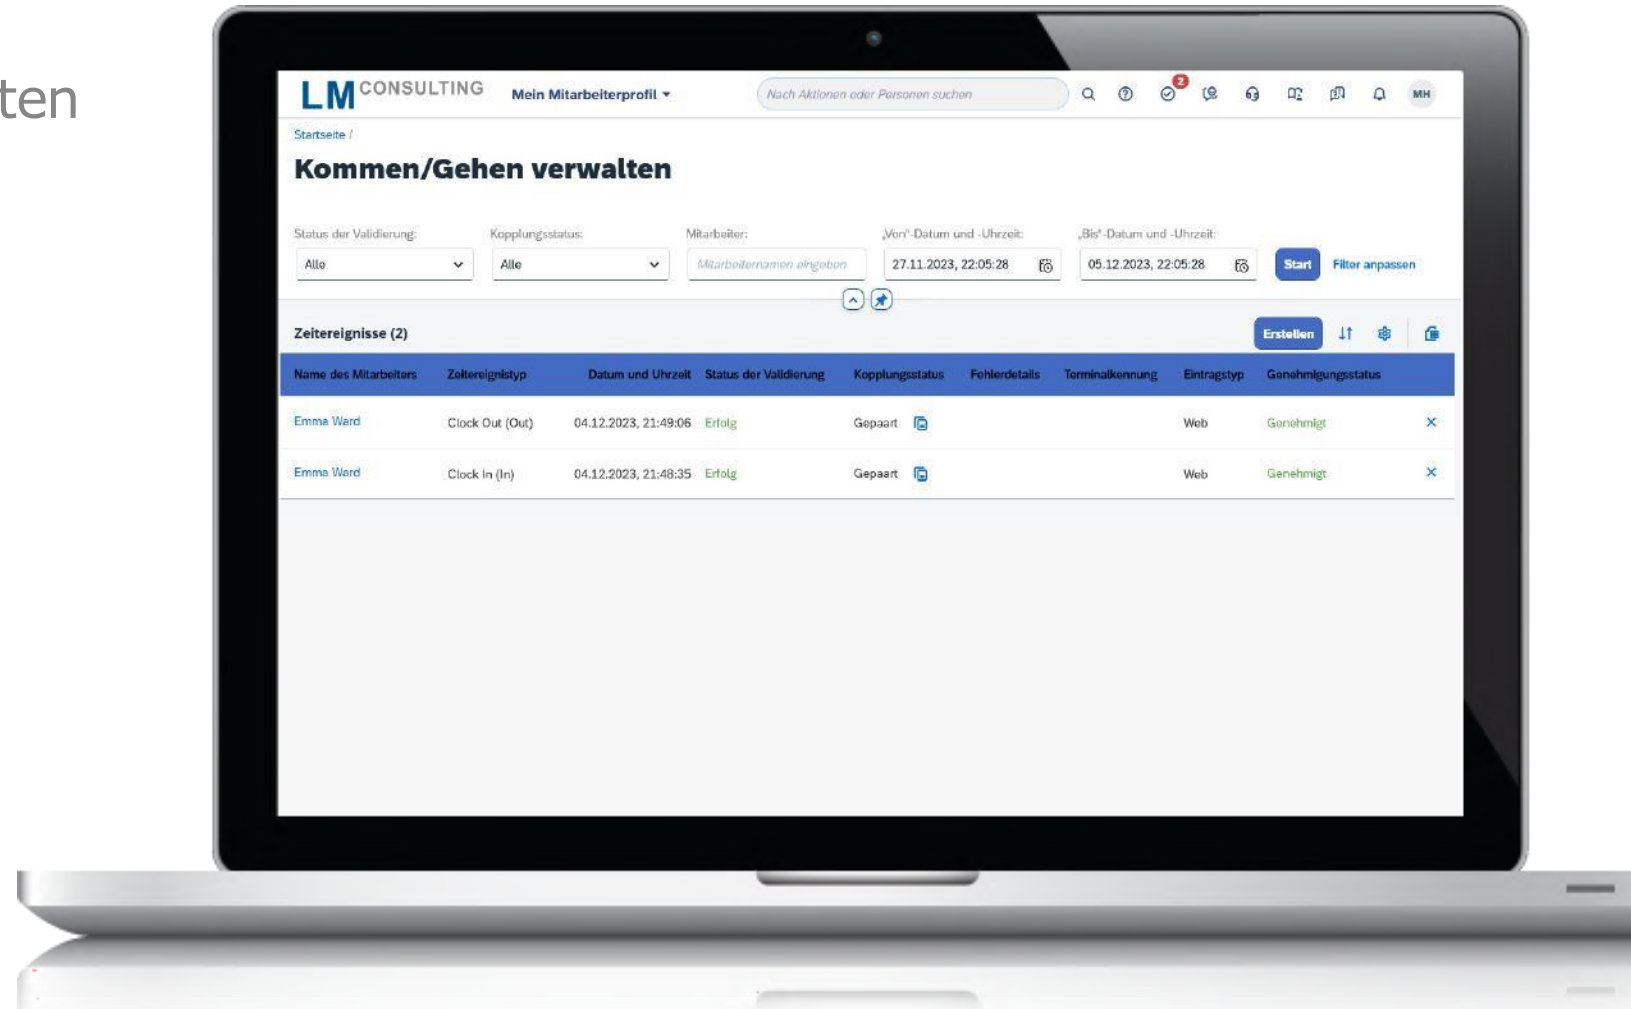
ten

LM CONSULTING

Mein Mitarbeiterprofil

Nach Aktionen oder Personen suchen

2

MH

Startseite /

Kommen/Gehen verwalten

Status der Validierung:
Alle

Kopplungsstatus:
Alle

Mitarbeiter:
Mitarbeiternamen eingeben

„Von"-Datum und -Uhrzeit:
27.11.2023, 22:05:28

„Bis"-Datum und -Uhrzeit:
05.12.2023, 22:05:28

Start

Filter anpassen

Zeitereignisse (2)

Erstellen

| Name des Mitarbeiters | Zeitereignistyp | Datum und Uhrzeit | Status der Validierung | Kopplungsstatus | Fehlerdetails | Terminalkennung | Eintragstyp | Genehmigungsstatus | |
|---|---|---|---|---|---|---|---|---|---|
| Emma Ward | Clock Out (Out) | 04.12.2023, 21:49:06 | Erfolg | Gepaart | | | Web | Genehmigt | × |
| Emma Ward | Clock In (In) | 04.12.2023, 21:48:35 | Erfolg | Gepaart | | | Web | Genehmigt | × |